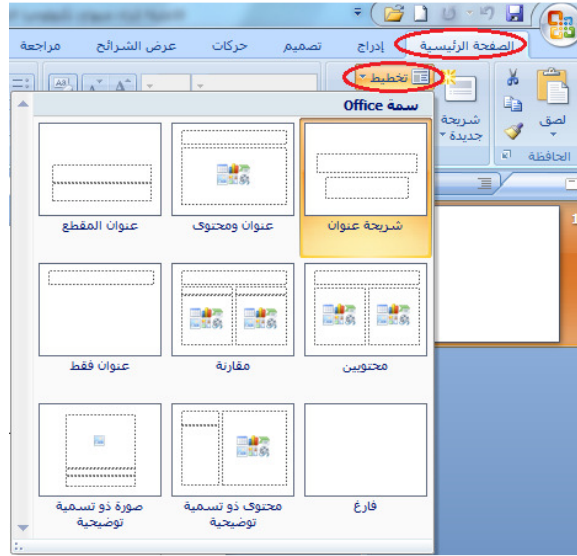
الصفحة الرئيسية إدراج تصميم حركات عرض الشرائح مراجعة

لصق
شريحة جديدة
تخطيط
الحافظة

سمة Office

شريحة عنوان
عنوان ومحتوى
عنوان المقطع
محتويين
مقارنة
عنوان فقط
فارغ
محتوى ذو تسمية توضيحية
صورة ذو تسمية توضيحية